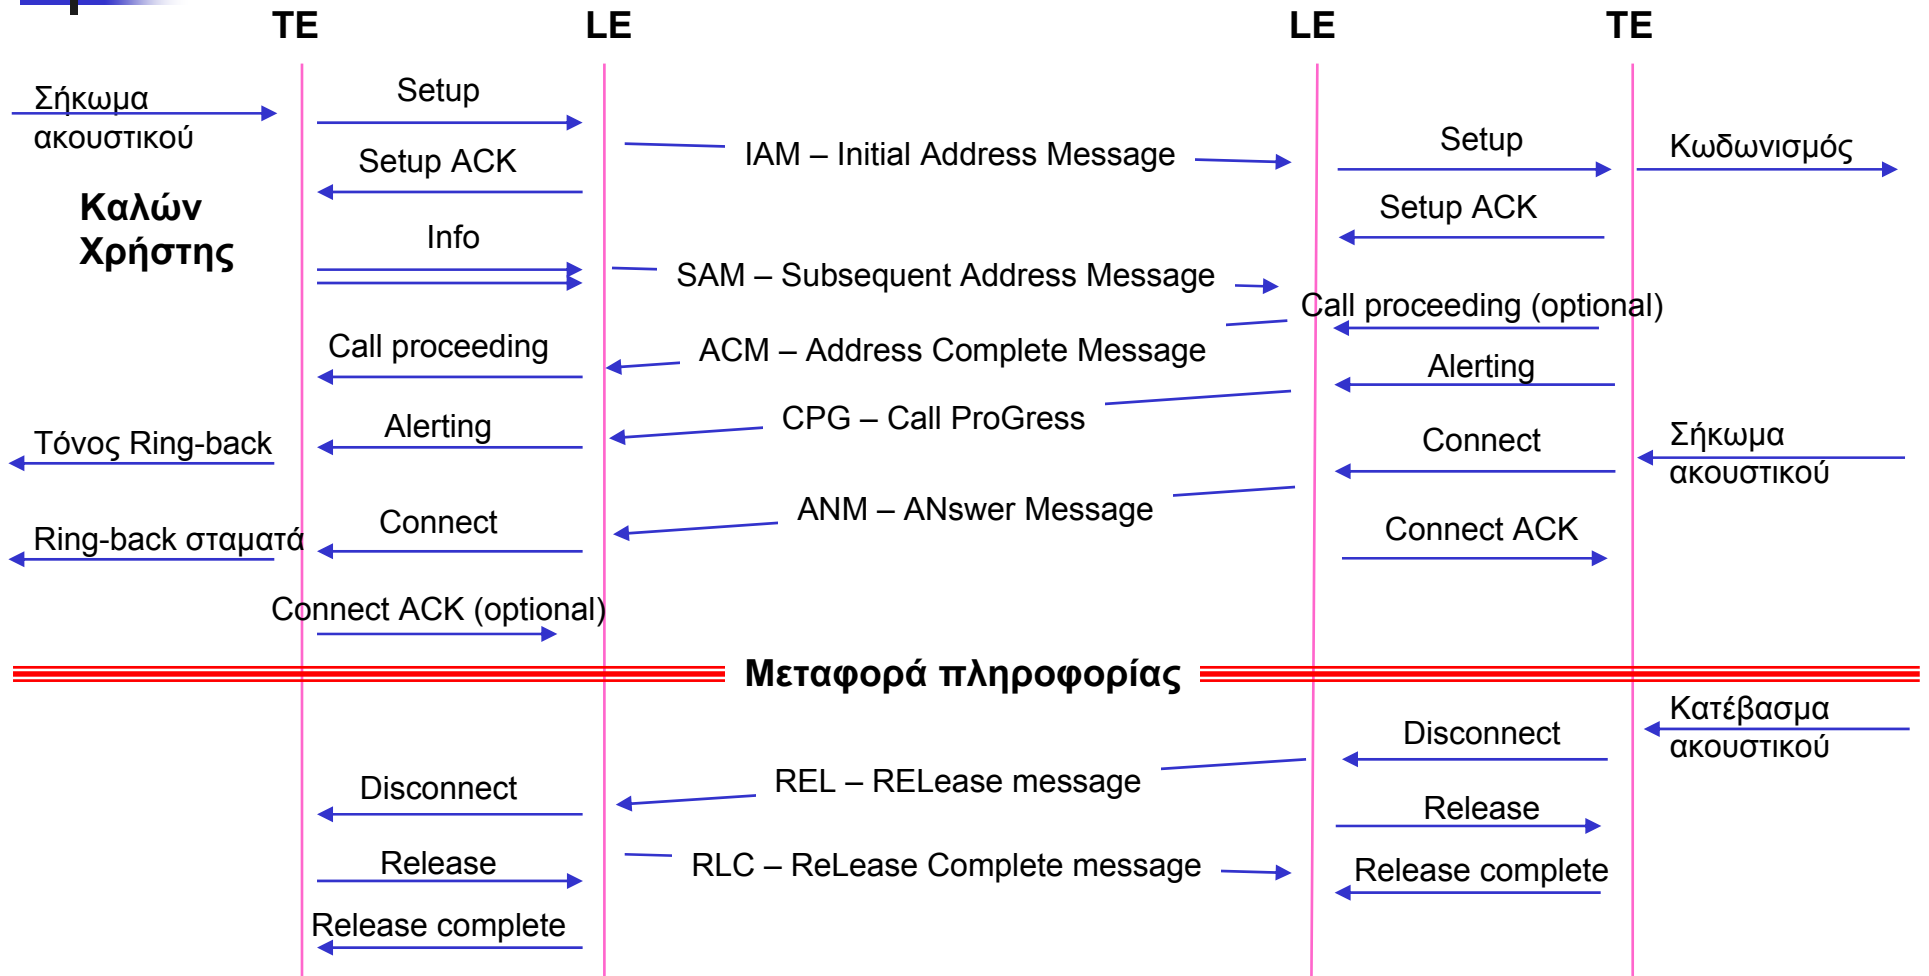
TE LE LE TE

Σήκωμα ακουστικού

Setup

IAM – Initial Address Message

Setup

Κωδωνισμός

Setup ACK

Καλών Χρήστης

Setup ACK

Info

SAM – Subsequent Address Message

Call proceeding (optional)

Call proceeding

ACM – Address Complete Message

Alerting

Τόνος Ring-back

Alerting

CPG – Call ProGress

Connect

Σήκωμα ακουστικού

Ring-back σταματά

Connect

ANM – ANswer Message

Connect ACK

Connect ACK (optional)

Μεταφορά πληροφορίας

Κατέβασμα ακουστικού

Disconnect

Disconnect

REL – RELease message

Release

Release

RLC – ReLease Complete message

Release complete

Release complete